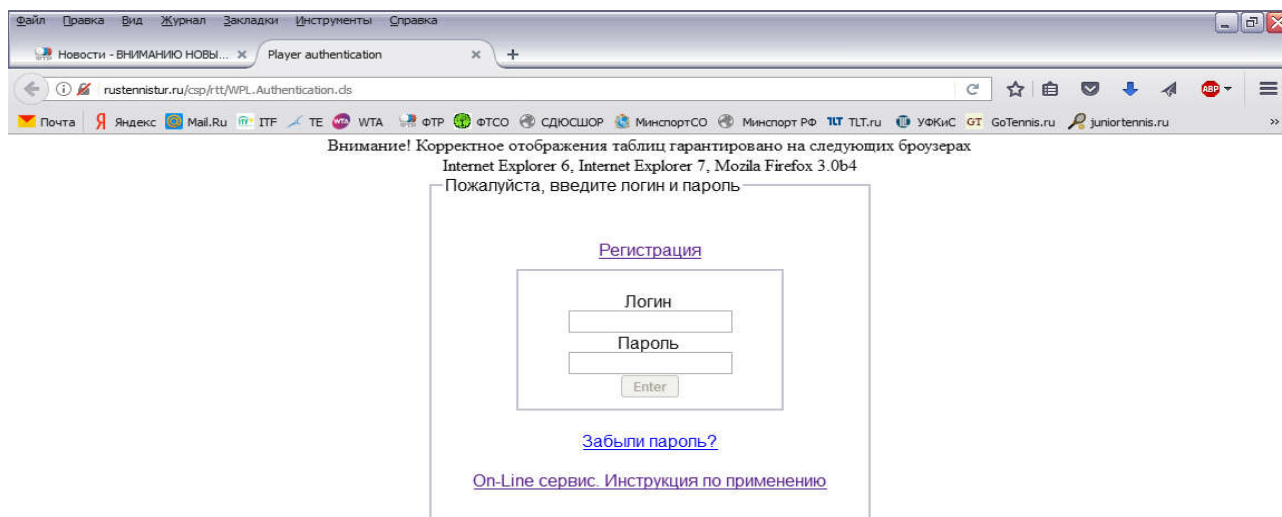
Файл Правка Вид Журнал Закладки Инструменты Справка

Новости - ВНИМАНИЮ НОВЫ... × Player authentication × +

rustennistur.ru/csp/rtt/WPL.Authentication.cls

Почта Яндекс Mail.Ru ITF TE WTA ФТР ФТСО СДЮСШОР МинспортСО Минспорт РФ TLT.ru УФКиС GoTennis.ru juniortennis.ru

Внимание! Корректное отображения таблиц гарантировано на следующих броузерах
Internet Explorer 6, Internet Explorer 7, Mozila Firefox 3.0b4

Пожалуйста, введите логин и пароль

Регистрация

Логин

Пароль

Enter

Забыли пароль?

On-Line сервис. Инструкция по применению